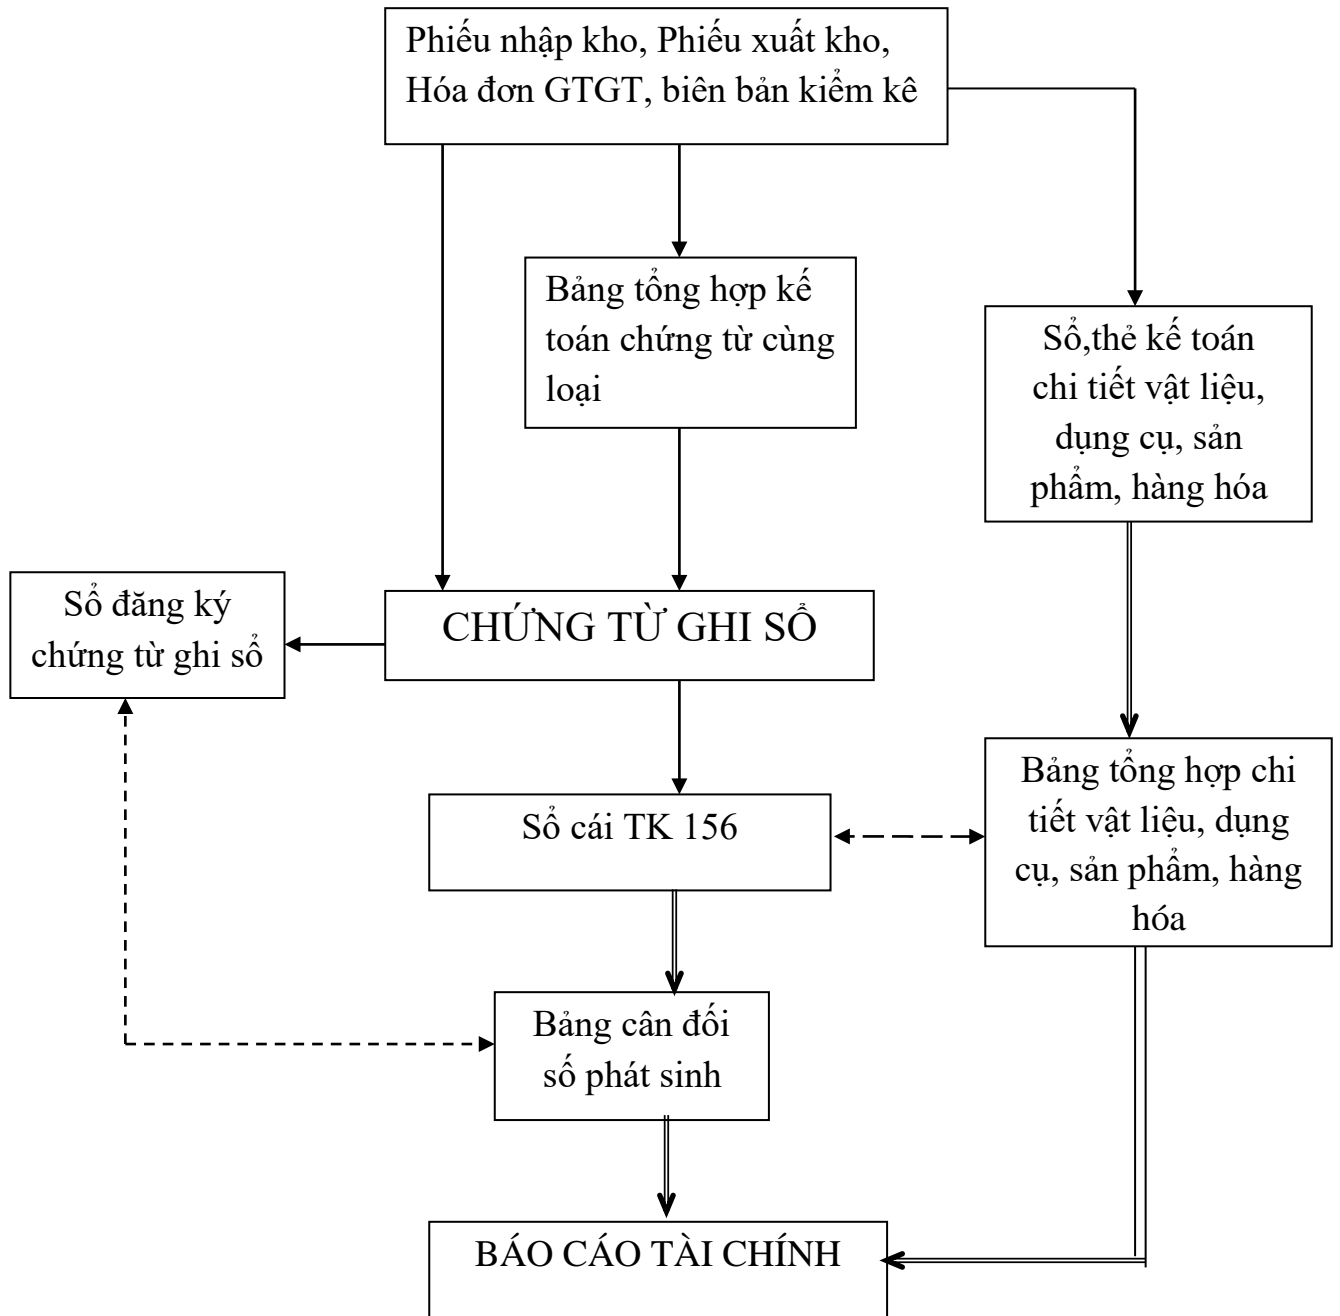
Phiếu nhập kho, Phiếu xuất kho, Hóa đơn GTGT, biên bản kiểm kê

Bảng tổng hợp kế toán chứng từ cùng loại

Sổ,thẻ kế toán chi tiết vật liệu, dụng cụ, sản phẩm, hàng hóa

Sổ đăng ký chứng từ ghi sổ

CHỨNG TỪ GHI SỔ

Sổ cái TK 156

Bảng tổng hợp chi tiết vật liệu, dụng cụ, sản phẩm, hàng hóa

Bảng cân đối số phát sinh

BÁO CÁO TÀI CHÍNH